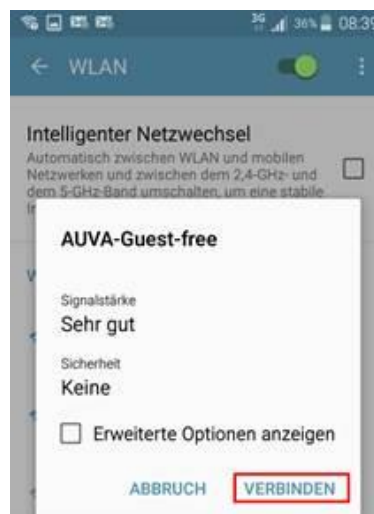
3G 36% 08:3

← WLAN

Intelligenter Netzwechsel

Automatisch zwischen WLAN und mobilen Netzwerken und zwischen dem 2,4-GHz- und dem 5-GHz-Band umschalten, um eine stabile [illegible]

AUVA-Guest-free

Signalstärke

Sehr gut

Sicherheit

Keine

Erweiterte Optionen anzeigen

ABBRUCH VERBINDEN